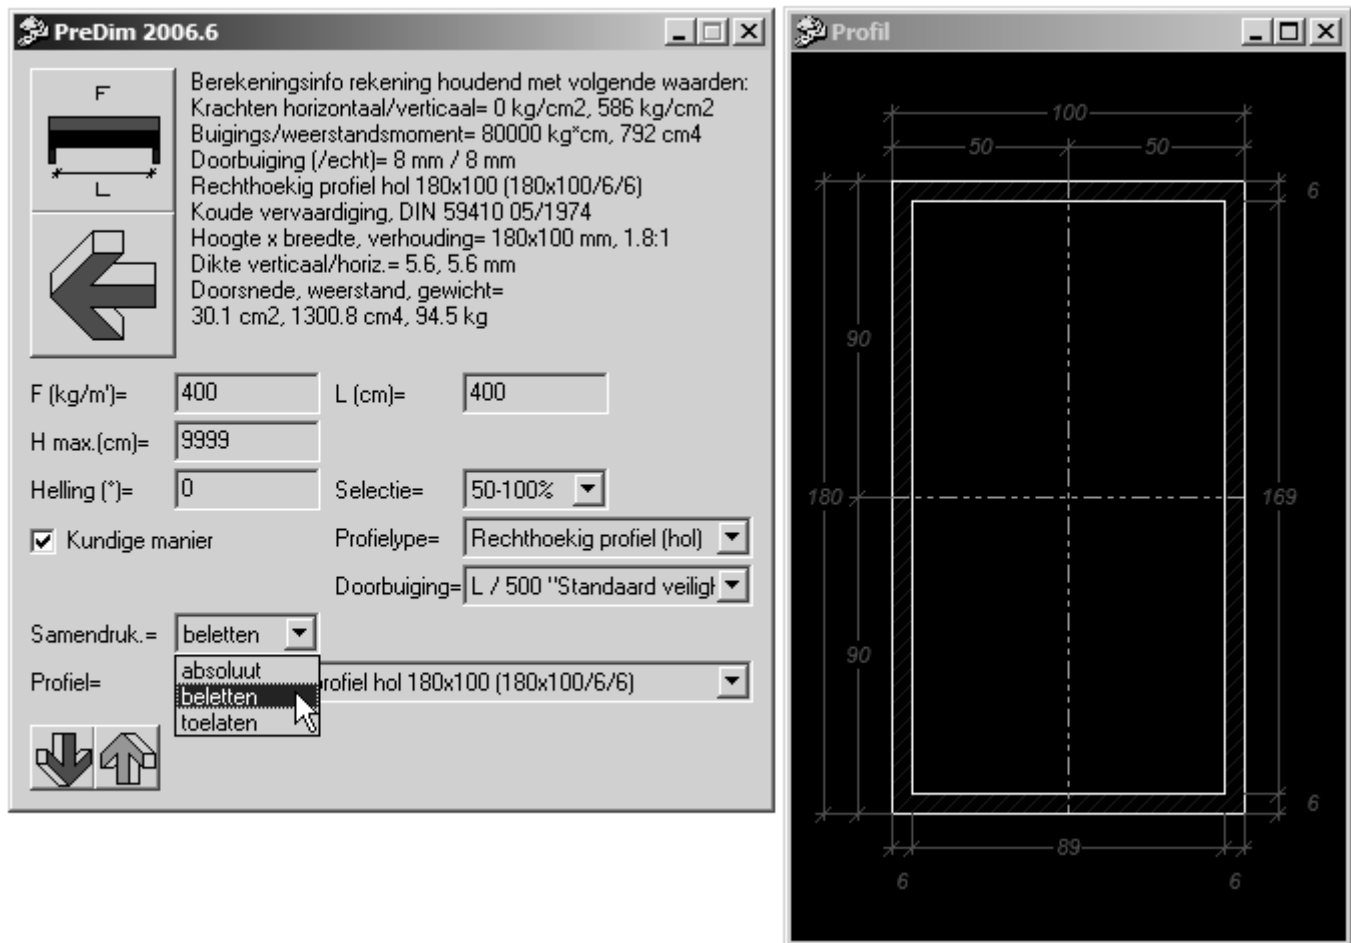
PreDim 2006.6

F

L

Berekeningsinfo rekening houdend met volgende waarden:
Krachten horizontaal/verticaal= 0 kg/cm2, 586 kg/cm2
Buigings/weerstandsmoment= 80000 kg*cm, 792 cm4
Doorbuiging (/echt)= 8 mm / 8 mm
Rechthoekig profiel hol 180x100 (180x100/6/6)
Koude vervaardiging, DIN 59410 05/1974
Hoogte x breedte, verhouding= 180x100 mm, 1.8:1
Dikte verticaal/horiz.= 5.6, 5.6 mm
Doorsnede, weerstand, gewicht=
30.1 cm2, 1300.8 cm4, 94.5 kg

F (kg/m')= 400
L (cm)= 400
H max.(cm)= 9999
Helling (°)= 0
Selectie= 50-100%
Kundige manier
Profielype= Rechthoekig profiel (hol)
Doorbuiging= L / 500 "Standaard veiligh
Samendruk.= beletten
absoluut
beletten
toelaten
Profiel= rofiel hol 180x100 (180x100/6/6)

Profil

100
50
50
6
90
180
169
90
6
89
6
6